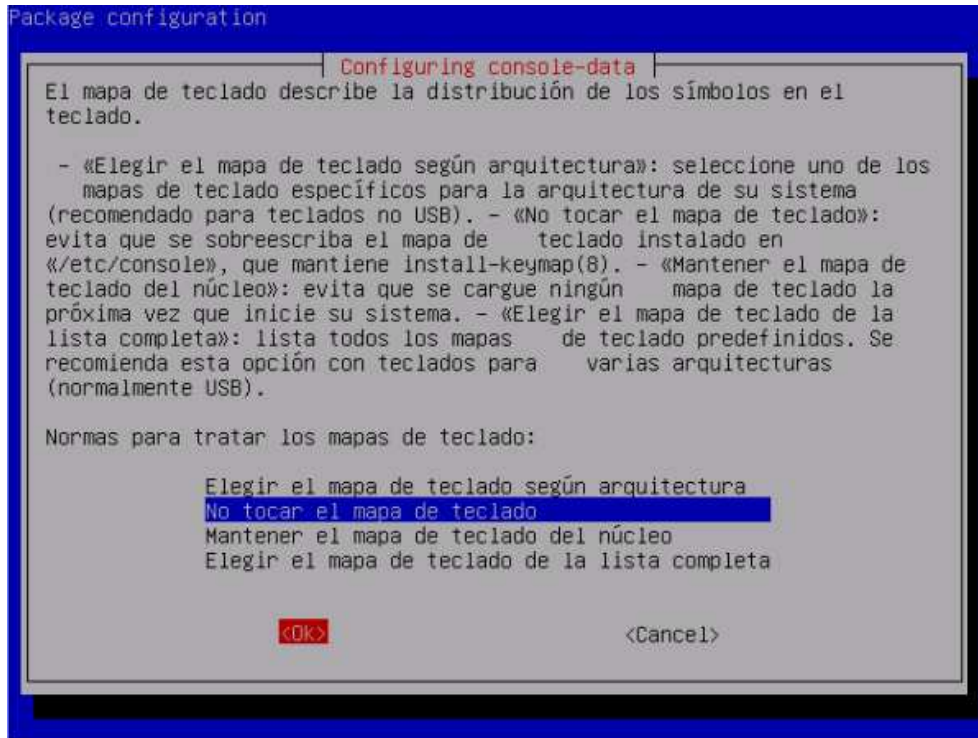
Package configuration

Configuring console-data

El mapa de teclado describe la distribución de los símbolos en el teclado.

- «Elegir el mapa de teclado según arquitectura»: seleccione uno de los mapas de teclado específicos para la arquitectura de su sistema (recomendado para teclados no USB). - «No tocar el mapa de teclado»: evita que se sobreescriba el mapa de teclado instalado en «/etc/console», que mantiene install-keymap(8). - «Mantener el mapa de teclado del núcleo»: evita que se cargue ningún mapa de teclado la próxima vez que inicie su sistema. - «Elegir el mapa de teclado de la lista completa»: lista todos los mapas de teclado predefinidos. Se recomienda esta opción con teclados para varias arquitecturas (normalmente USB).

Normas para tratar los mapas de teclado:

Elegir el mapa de teclado según arquitectura
No tocar el mapa de teclado
Mantener el mapa de teclado del núcleo
Elegir el mapa de teclado de la lista completa

<Ok>

<Cancel>